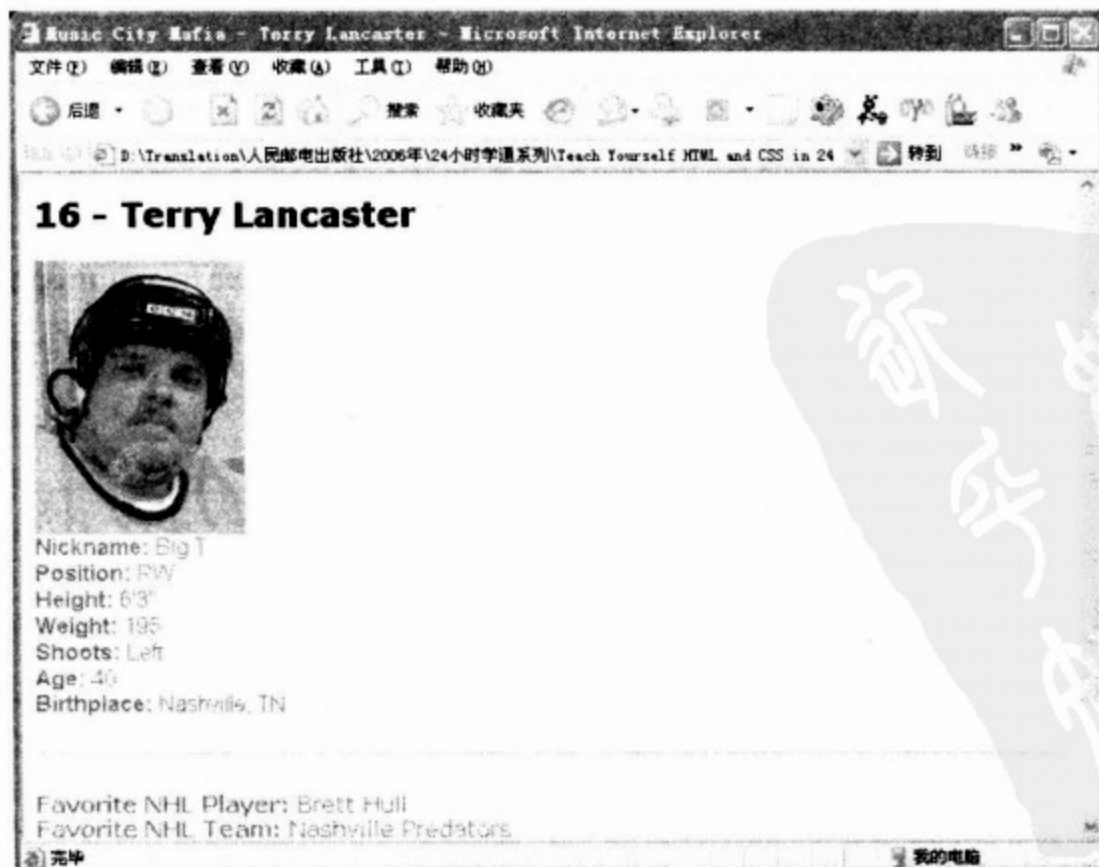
Music City Mafia - Terry Lancaster - Microsoft Internet Explorer

文件(F) 编辑(E) 查看(V) 收藏(A) 工具(T) 帮助(H)

后退 搜索 收藏夹

D:\Translation\人民邮电出版社\2006年\24小时学通系列\Teach Yourself HTML and CSS in 24 转到 链接

16 - Terry Lancaster

Nickname: Big T
Position: RW
Height: 6'3"
Weight: 195
Shoots: Left
Age: 40
Birthplace: Nashville, TN

Favorite NHL Player: Brett Hull
Favorite NHL Team: Nashville Predators

完毕 我的电脑